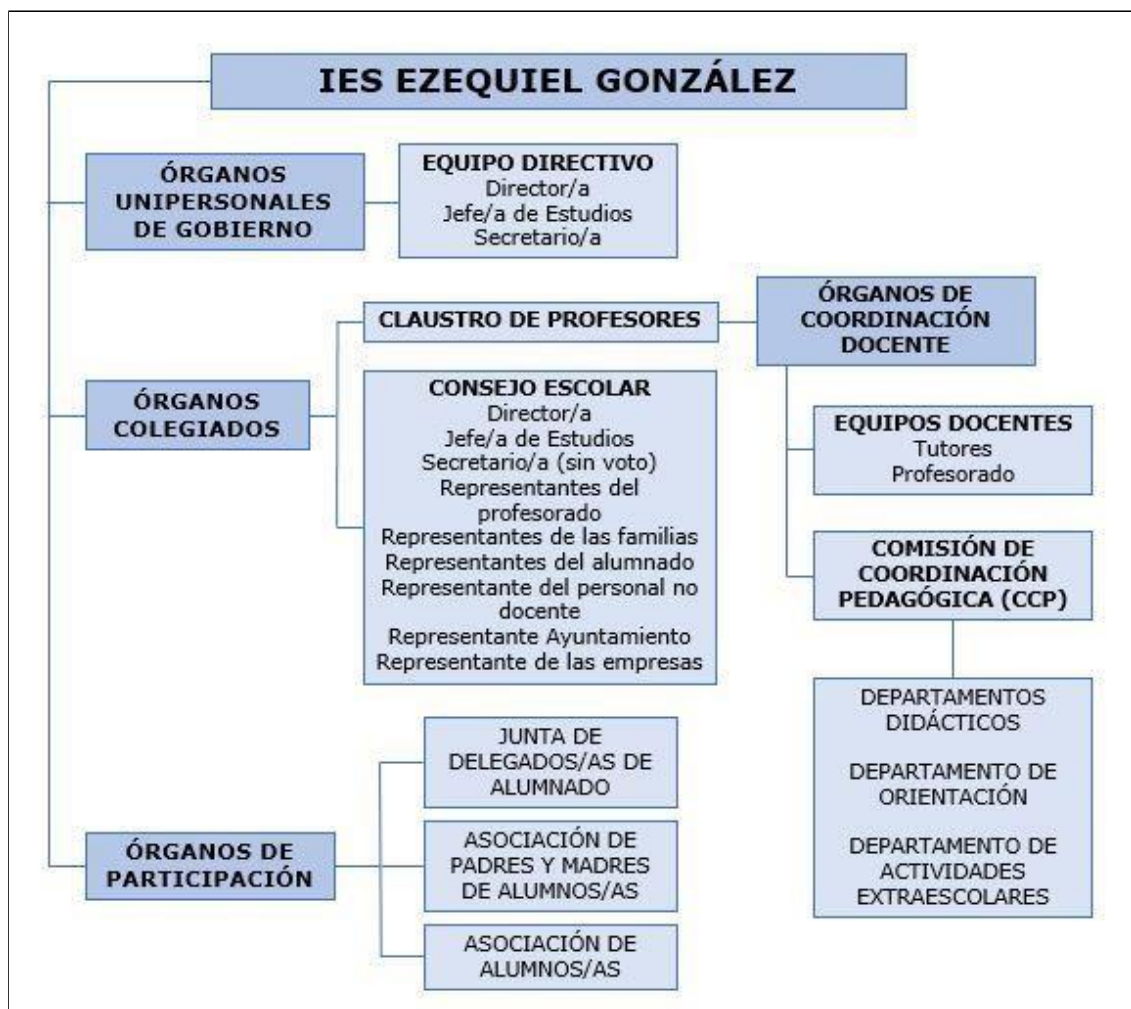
IES EZEQUIEL GONZÁLEZ

ÓRGANOS UNIPERSONALES DE GOBIERNO

EQUIPO DIRECTIVO
Director/a
Jefe/a de Estudios
Secretario/a

ÓRGANOS COLEGIADOS

CLAUSTRO DE PROFESORES

CONSEJO ESCOLAR
Director/a
Jefe/a de Estudios
Secretario/a (sin voto)
Representantes del profesorado
Representantes de las familias
Representantes del alumnado
Representante del personal no docente
Representante Ayuntamiento
Representante de las empresas

ÓRGANOS DE COORDINACIÓN DOCENTE

EQUIPOS DOCENTES
Tutores
Profesorado

COMISIÓN DE COORDINACIÓN PEDAGÓGICA (CCP)

DEPARTAMENTOS DIDÁCTICOS

DEPARTAMENTO DE ORIENTACIÓN

DEPARTAMENTO DE ACTIVIDADES EXTRAESCOLARES

ÓRGANOS DE PARTICIPACIÓN

JUNTA DE DELEGADOS/AS DE ALUMNADO

ASOCIACIÓN DE PADRES Y MADRES DE ALUMNOS/AS

ASOCIACIÓN DE ALUMNOS/AS